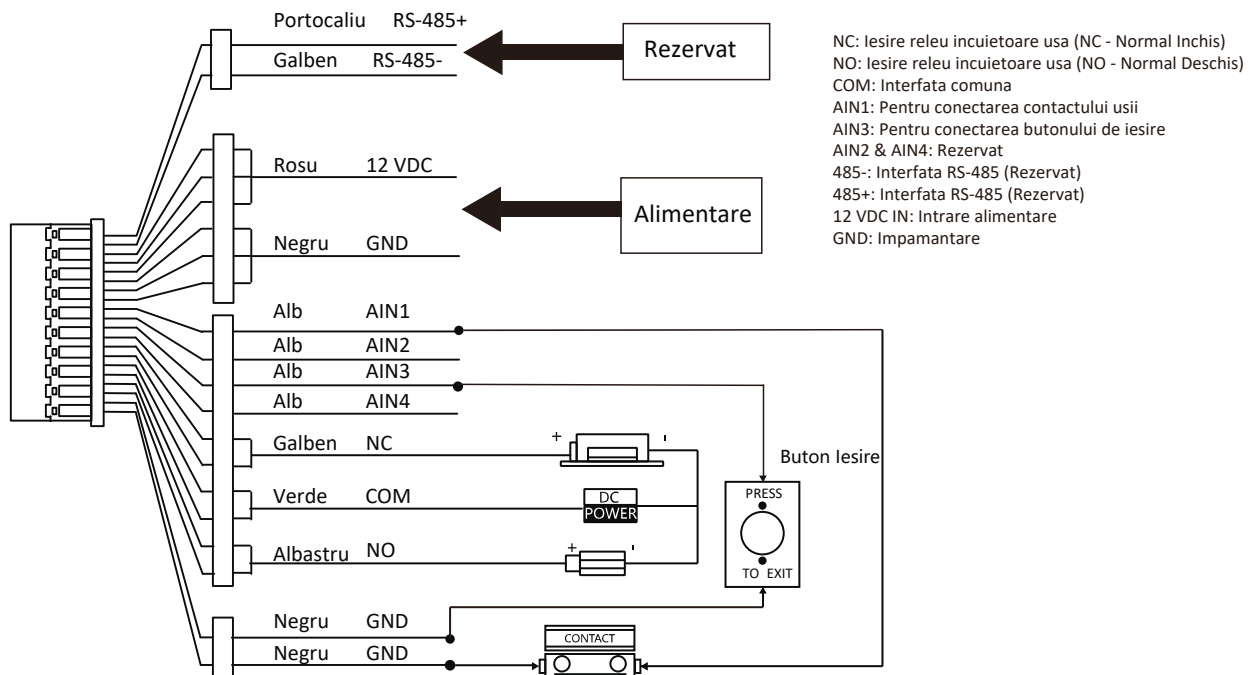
Portocaliu RS-485+
Galben RS-485-
Rezervat

NC: Iesire releu incuietoare usa (NC - Normal Inchis)
NO: Iesire releu incuietoare usa (NO - Normal Deschis)
COM: Interfata comuna
AIN1: Pentru conectarea contactului usii
AIN3: Pentru conectarea butonului de iesire
AIN2 & AIN4: Rezervat
485-: Interfata RS-485 (Rezervat)
485+: Interfata RS-485 (Rezervat)
12 VDC IN: Intrare alimentare
GND: Impamantare

Rosu 12 VDC
Alimentare
Negru GND

Alb AIN1
Alb AIN2
Alb AIN3
Alb AIN4
Galben NC
+
Verde COM
DC POWER
Albastru NO
+
Buton Iesire
PRESS
TO EXIT

Negru GND
Negru GND
CONTACT